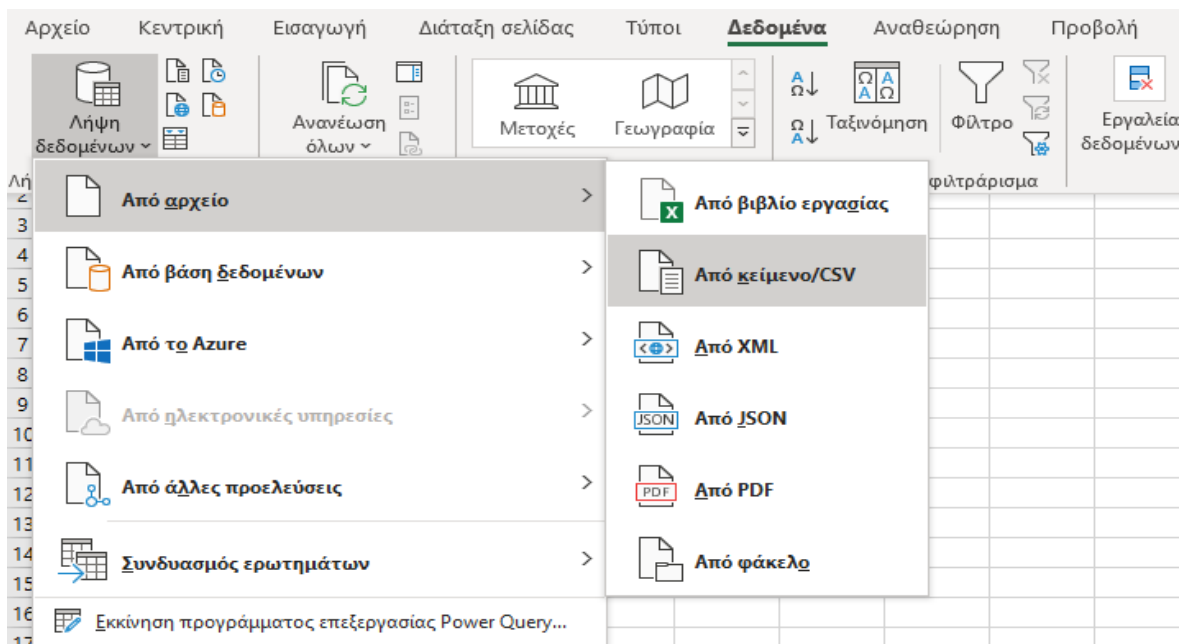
Αρχείο Κεντρική Εισαγωγή Διάταξη σελίδας Τύποι Δεδομένα Αναθεώρηση Προβολή

Λήψη δεδομένων

Ανανέωση όλων

Μετοχές Γεωργραφία

Ταξινόμηση Φίλτρο

Εργαλεία δεδομένων

φιλτράρισμα

Από αρχείο

Από βάση δεδομένων

Από το Azure

Από ηλεκτρονικές υπηρεσίες

Από άλλες προελεύσεις

Συνδυασμός ερωτημάτων

Εκκίνηση προγράμματος επεξεργασίας Power Query...

Από βιβλίο εργασίας

Από κείμενο/CSV

Από XML

Από JSON

Από PDF

Από φάκελο

2
3
4
5
6
7
8
9
10
11
12
13
14
15
16